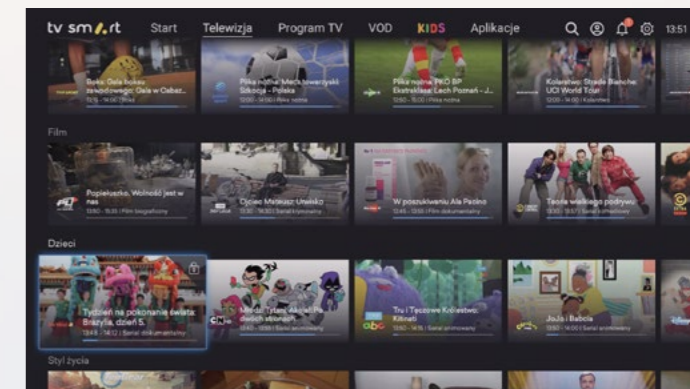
tv smart Start Telewizja Program TV VOD KIDS Aplikacje 13:51

Boks: Gala boksu zawodowego: Gala w Ozbe... 12:15 - 14:00 | Boks

Piłka nożna: Mecz towarzyski Szkocja - Polska 12:30 - 14:00 | Piłka nożna

Piłka nożna: PKO BP Ekstraklasa: Lech Poznań - J... 12:50 - 15:00 | Piłka nożna

Kolarstwo: Strade Bianche: UCI World Tour 12:30 - 14:00 | Kolarstwo

Film

Popiełuszko. Wolność jest w nas 13:00 - 15:35 | Film biograficzny

Ojciec Mateusz: Urwisko 13:05 - 14:00 | Serial kryminalny

W poszukiwaniu Ala Pacino 12:45 - 13:50 | Film dokumentalny

Teoria wielkiego podrywu 13:00 - 13:27 | Serial komediowy

Dzieci

Tydzień na pokonanie świata: Brazylia, dzień 5. 13:48 - 14:12 | Serial dokumentalny

Młodzi Tytani: Akcja!: Pa dwóch stronach 13:40 - 13:58 | Serial animowany

Tru i Tęczowe Królestwo: Kilimati 13:50 - 14:15 | Serial animowany

JoJo i Babcia 13:45 - 13:55 | Serial animowany

Styl życia